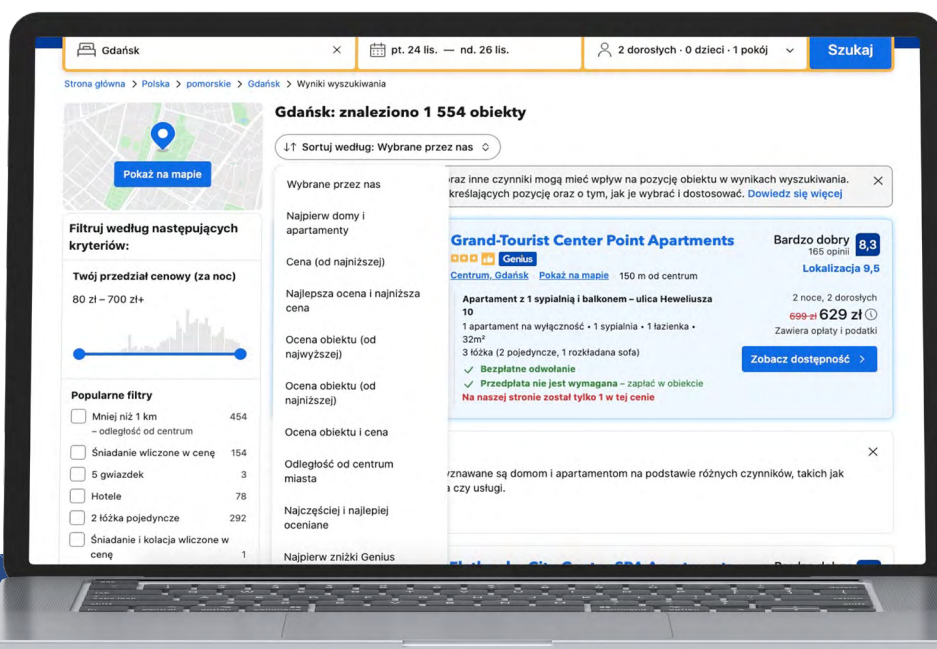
Gdańsk × pt. 24 lis. — nd. 26 lis. 2 dorosłych · 0 dzieci · 1 pokój Szukaj

Strona główna > Polska > pomorskie > Gdańsk > Wyniki wyszukiwania

Pokaż na mapie

Gdańsk: znaleziono 1 554 obiekty

Sortuj według: Wybrane przez nas

Wybrane przez nas

Najpierw domy i apartamenty

Cena (od najniższej)

Najlepsza ocena i najniższa cena

Ocena obiektu (od najwyższej)

Ocena obiektu (od najniższej)

Ocena obiektu i cena

Odległość od centrum miasta

Najczęściej i najlepiej oceniane

Najpierw zniżki Genius

Filtruj według następujących kryteriów:

Twój przedział cenowy (za noc)

80 zł – 700 zł+

Popularne filtry

Mniej niż 1 km – odległość od centrum 454

Śniadanie wliczone w cenę 154

5 gwiazdek 3

Hotele 78

2 łóżka pojedyncze 292

Śniadanie i kolacja wliczone w cenę 1

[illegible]oraz inne czynniki mogą mieć wpływ na pozycję obiektu w wynikach wyszukiwania. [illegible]kreślających pozycję oraz o tym, jak je wybrać i dostosować. Dowiedz się więcej ×

Grand-Tourist Center Point Apartments

Genius

Centrum, Gdańsk Pokaż na mapie 150 m od centrum

Bardzo dobry 165 opinii 8,3

Lokalizacja 9,5

Apartament z 1 sypialnią i balkonem – ulica Heweliusza 10

1 apartament na wyłączność • 1 sypialnia • 1 łazienka • 32m²

3 łóżka (2 pojedyncze, 1 rozkładana sofa)

Bezpłatne odwołanie

Przedpłata nie jest wymagana – zapłać w obiekcie

Na naszej stronie został tylko 1 w tej cenie

2 noce, 2 dorosłych

699 zł 629 zł

Zawiera opłaty i podatki

Zobacz dostępność >

×

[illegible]yznawane są domom i apartamentom na podstawie różnych czynników, takich jak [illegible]a czy usługi.

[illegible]